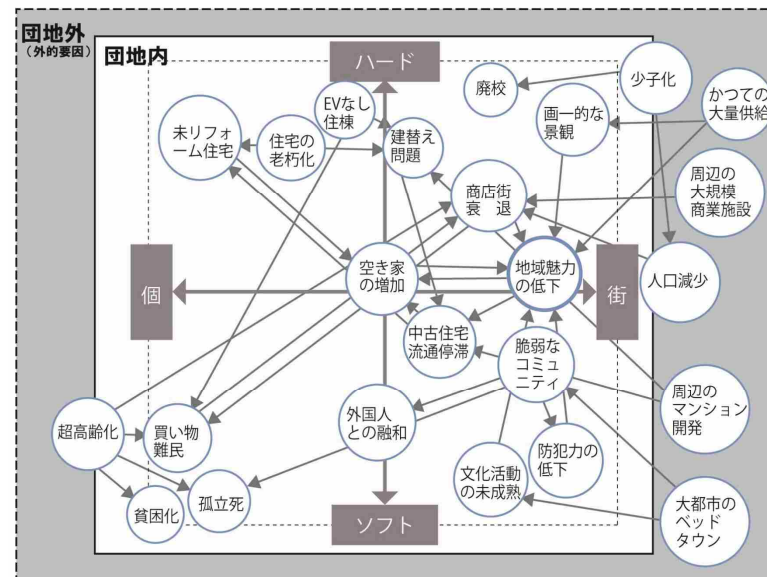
団地外
（外的要因）

団地内

ハード

廃校

少子化

かつての大量供給

EVなし住棟

画一的な景観

未リフォーム住宅

住宅の老朽化

建替え問題

周辺の大規模商業施設

商店街衰　退

個

空き家の増加

地域魅力の低下

街

人口減少

中古住宅流通停滞

脆弱なコミュニティ

周辺のマンション開発

超高齢化

買い物難民

外国人との融和

防犯力の低下

文化活動の未成熟

貧困化

孤立死

ソフト

大都市のベッドタウン